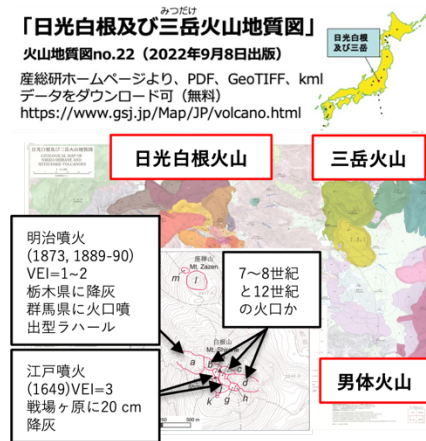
「日光白根及び三岳火山地質図」
火山地質図no.22（2022年9月8日出版）
産総研ホームページより、PDF、GeoTIFF、kml
データをダウンロード可（無料）
https://www.gsj.jp/Map/JP/volcano.html

日光白根及び三岳

日光白根火山

三岳火山

明治噴火
(1873, 1889-90)
VEI=1~2
栃木県に降灰
群馬県に火口噴出型ラハール

7〜8世紀と12世紀の火口か

江戸噴火
(1649)VEI=3
戦場ヶ原に20 cm降灰

男体火山

座禅山
Mt. Zazen

白根山

a b c d e f g h k m